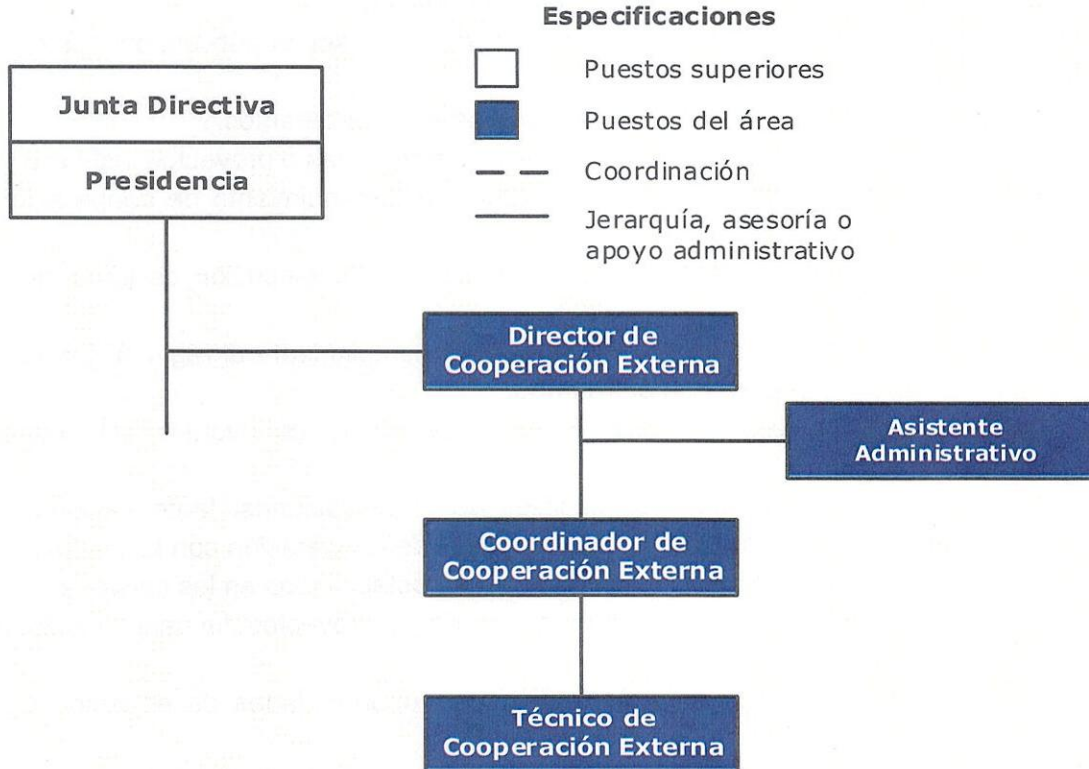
Especificaciones

Puestos superiores

Puestos del área

Coordinación

Jerarquía, asesoría o apoyo administrativo

Junta Directiva

Presidencia

Director de Cooperación Externa

Asistente Administrativo

Coordinador de Cooperación Externa

Técnico de Cooperación Externa